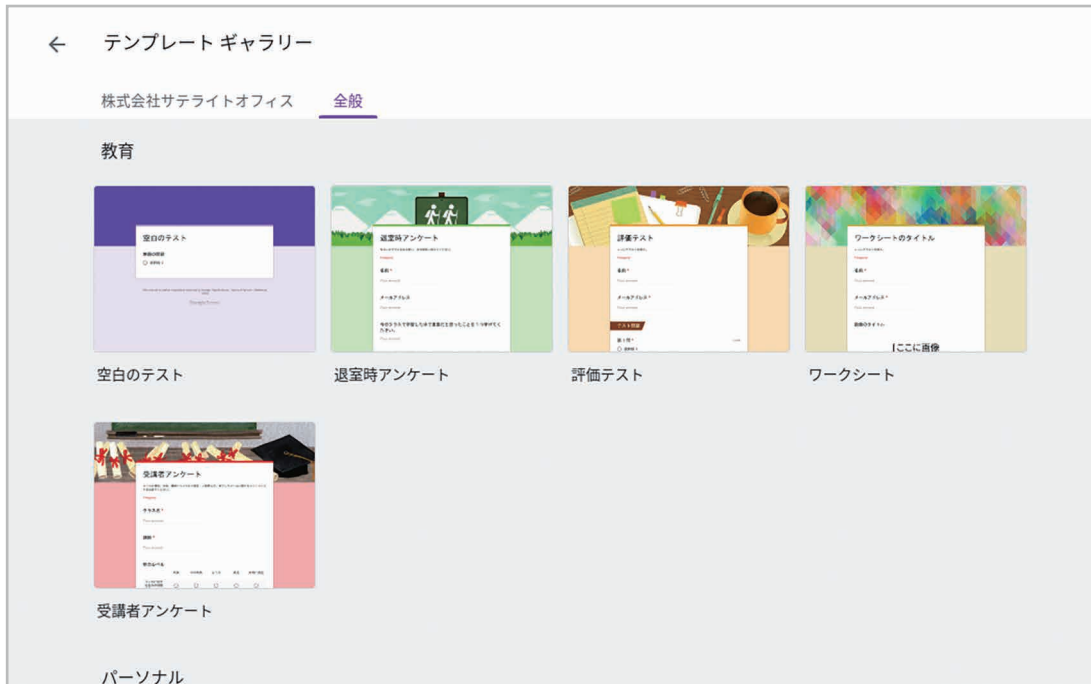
←　テンプレート ギャラリー

株式会社サテライトオフィス　全般

教育

空白のテスト
無題の質問
選択肢 1

退室時アンケート
名前 *
メールアドレス
今日クラスで学習したキマ重要だと思ったことを 1 つ挙げてください。

評価テスト
名前 *
メールアドレス *
テスト問題
質 1 問 *

ワークシートのタイトル
名前 *
メールアドレス *
動画のタイトル
ここに画像

空白のテスト　退室時アンケート　評価テスト　ワークシート

受講者アンケート
クラス名 *
教師 *

受講者アンケート

パーソナル